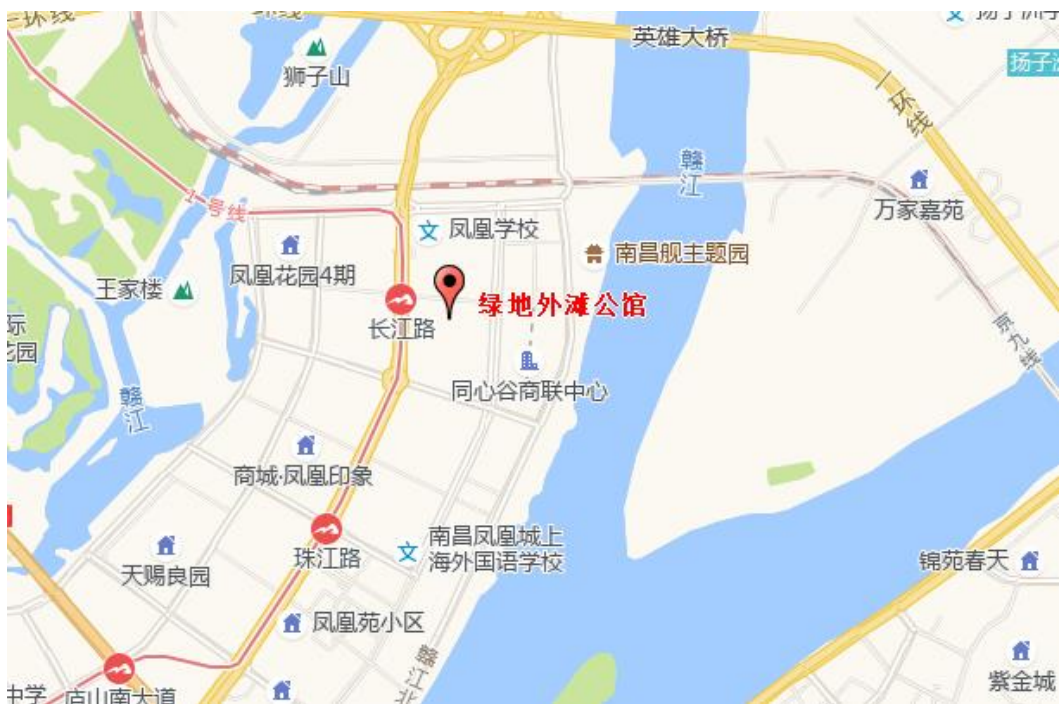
二环线
环线
扬子洲学
英雄大桥
扬子洲
狮子山
一环线
赣江
1号线
凤凰学校
万家嘉苑
南昌舰主题园
凤凰花园4期
王家楼
绿地外滩公馆
长江路
京九线
际
花园
同心谷商联中心
赣江
商城·凤凰印象
南昌凤凰城上海外国语学校
珠江路
天赐良园
锦苑春天
凤凰苑小区
赣江北
中学
庐山南大道
紫金城